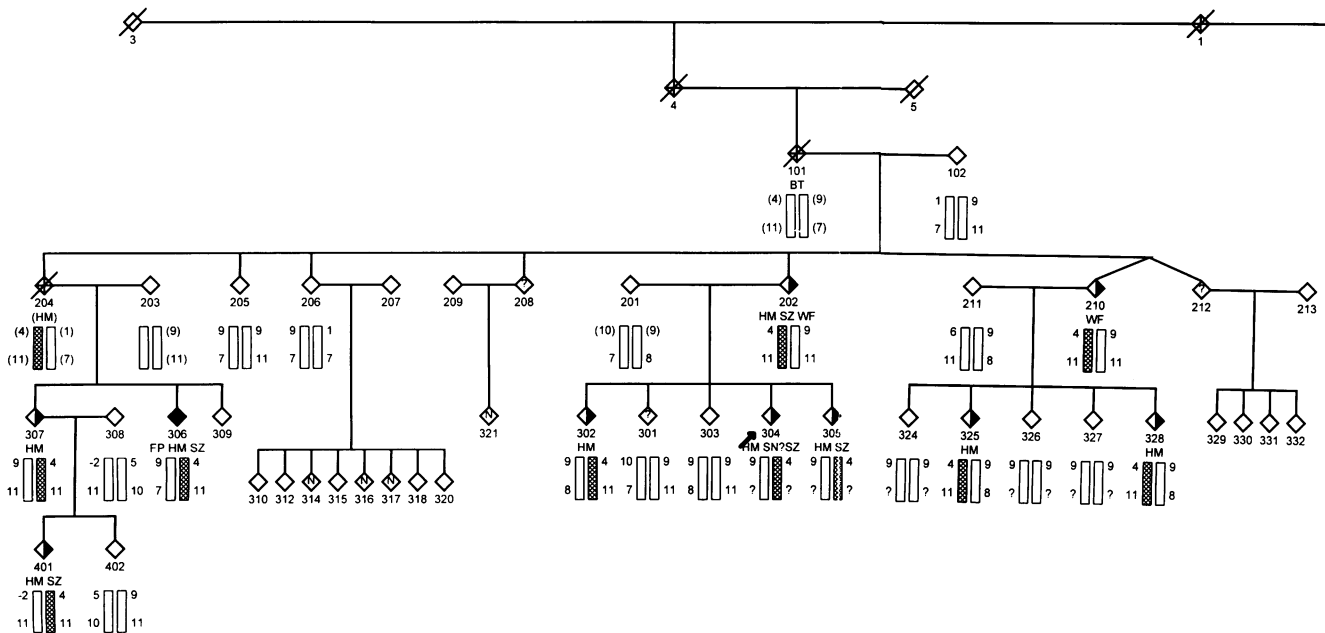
3
1
4
5
101
BT
(4) (9)
(11) (7)
102
1 9
7 11
204
(HM)
(4) (1)
(11) (7)
203
(9)
(11)
205
9 9
7 11
206
9 1
7 7
207
209
208
?
201
(10) (9)
7 8
202
HM SZ WF
4 9
11 11
211
6 9
11 8
210
WF
4 9
11 11
212
?
213
307
HM
9 4
11 11
308
-2 5
11 10
306
FP HM SZ
9 4
7 11
309
321
N
310 312 314 315 316 317 318 320
N N N
302
HM
9 4
8 11
301
?
10 9
7 11
303
9 9
8 11
304
HM SN?SZ
9 4
? ?
305
HM SZ
9 4
? ?
324
9 9
? ?
325
HM
4 9
11 8
326
9 9
? ?
327
9 9
? ?
328
HM
4 9
11 8
329 330 331 332
401
HM SZ
-2 4
11 11
402
5 9
10 11